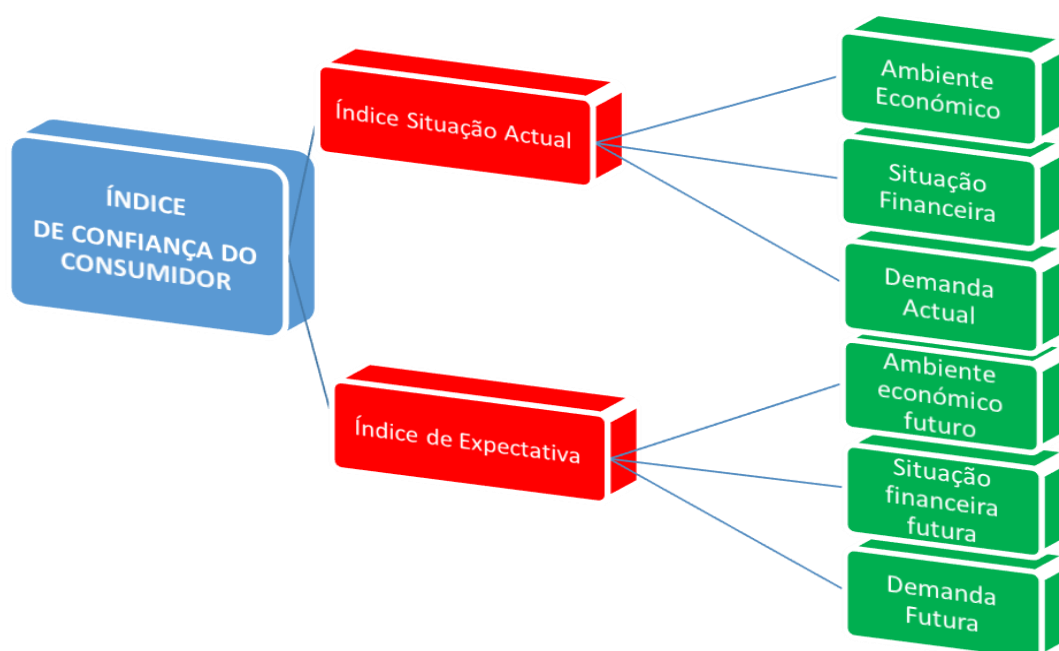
ÍNDICE
DE CONFIANÇA DO CONSUMIDOR

Índice Situação Actual

Índice de Expectativa

Ambiente Económico

Situação Financeira

Demanda Actual

Ambiente económico futuro

Situação financeira futura

Demanda Futura